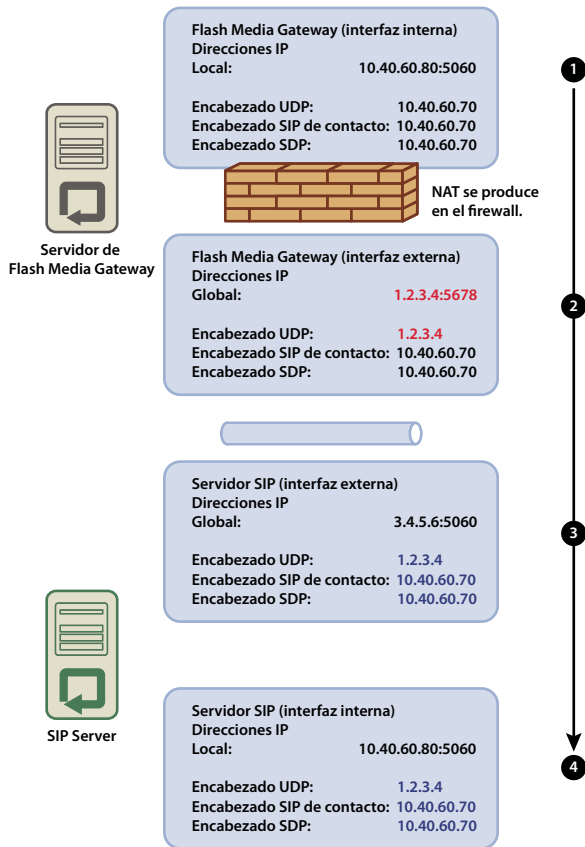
Flash Media Gateway (interfaz interna)
Direcciones IP
Local: 10.40.60.80:5060

Encabezado UDP: 10.40.60.70
Encabezado SIP de contacto: 10.40.60.70
Encabezado SDP: 10.40.60.70

1

NAT se produce en el firewall.

Servidor de Flash Media Gateway

Flash Media Gateway (interfaz externa)
Direcciones IP
Global: 1.2.3.4:5678

Encabezado UDP: 1.2.3.4
Encabezado SIP de contacto: 10.40.60.70
Encabezado SDP: 10.40.60.70

2

Servidor SIP (interfaz externa)
Direcciones IP
Global: 3.4.5.6:5060

Encabezado UDP: 1.2.3.4
Encabezado SIP de contacto: 10.40.60.70
Encabezado SDP: 10.40.60.70

3

SIP Server

Servidor SIP (interfaz interna)
Direcciones IP
Local: 10.40.60.80:5060

Encabezado UDP: 1.2.3.4
Encabezado SIP de contacto: 10.40.60.70
Encabezado SDP: 10.40.60.70

4